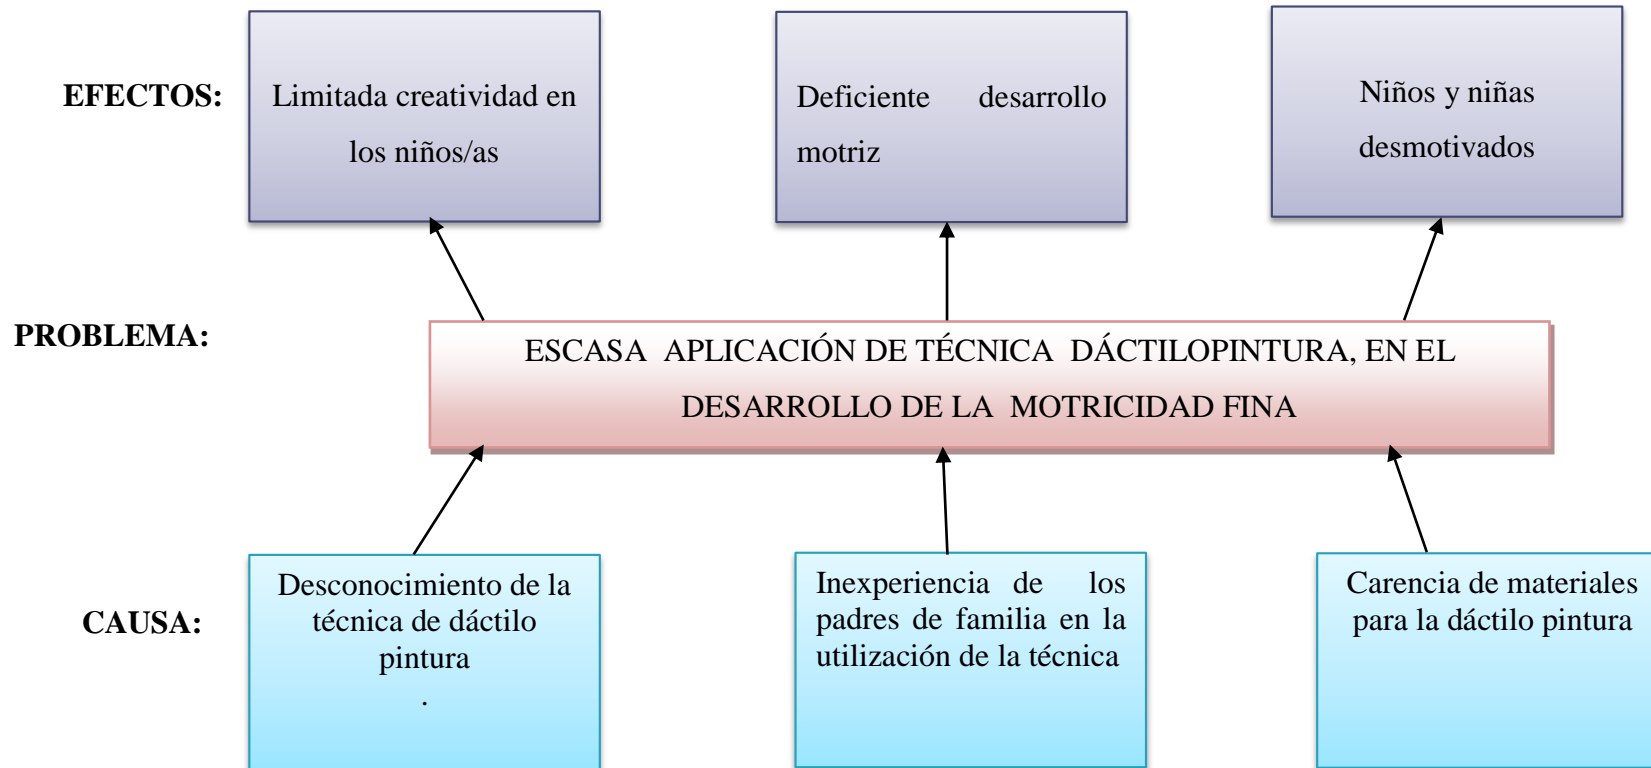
EFECTOS:

Limitada creatividad en los niños/as

Deficiente desarrollo motriz

Niños y niñas desmotivados

PROBLEMA:

ESCASA APLICACIÓN DE TÉCNICA DÁCTILOPINTURA, EN EL DESARROLLO DE LA MOTRICIDAD FINA

CAUSA:

Desconocimiento de la técnica de dáctilo pintura
.

Inexperiencia de los padres de familia en la utilización de la técnica

Carencia de materiales para la dáctilo pintura